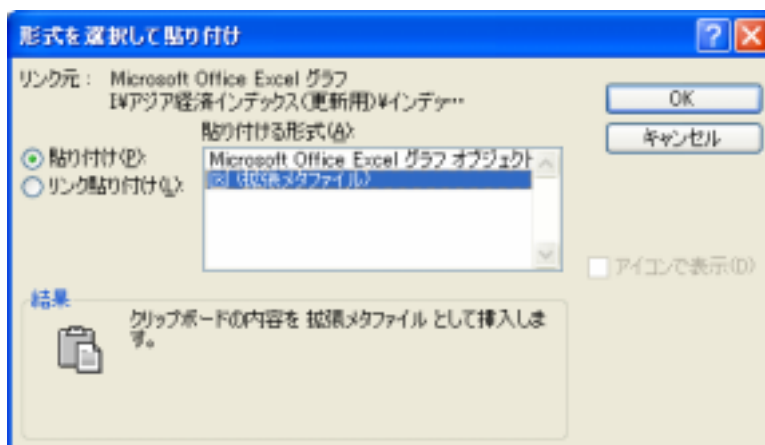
形式を選択して貼り付け

リンク元： Microsoft Office Excel グラフ
I:¥アジア経済インデックス(更新用)¥インデッ…

貼り付ける形式(A):

◉ 貼り付け(P):
○ リンク貼り付け(L):

Microsoft Office Excel グラフ オブジェクト
図 (拡張メタファイル)

OK

キャンセル

アイコンで表示(D)

結果

クリップボードの内容を 拡張メタファイル として挿入します。